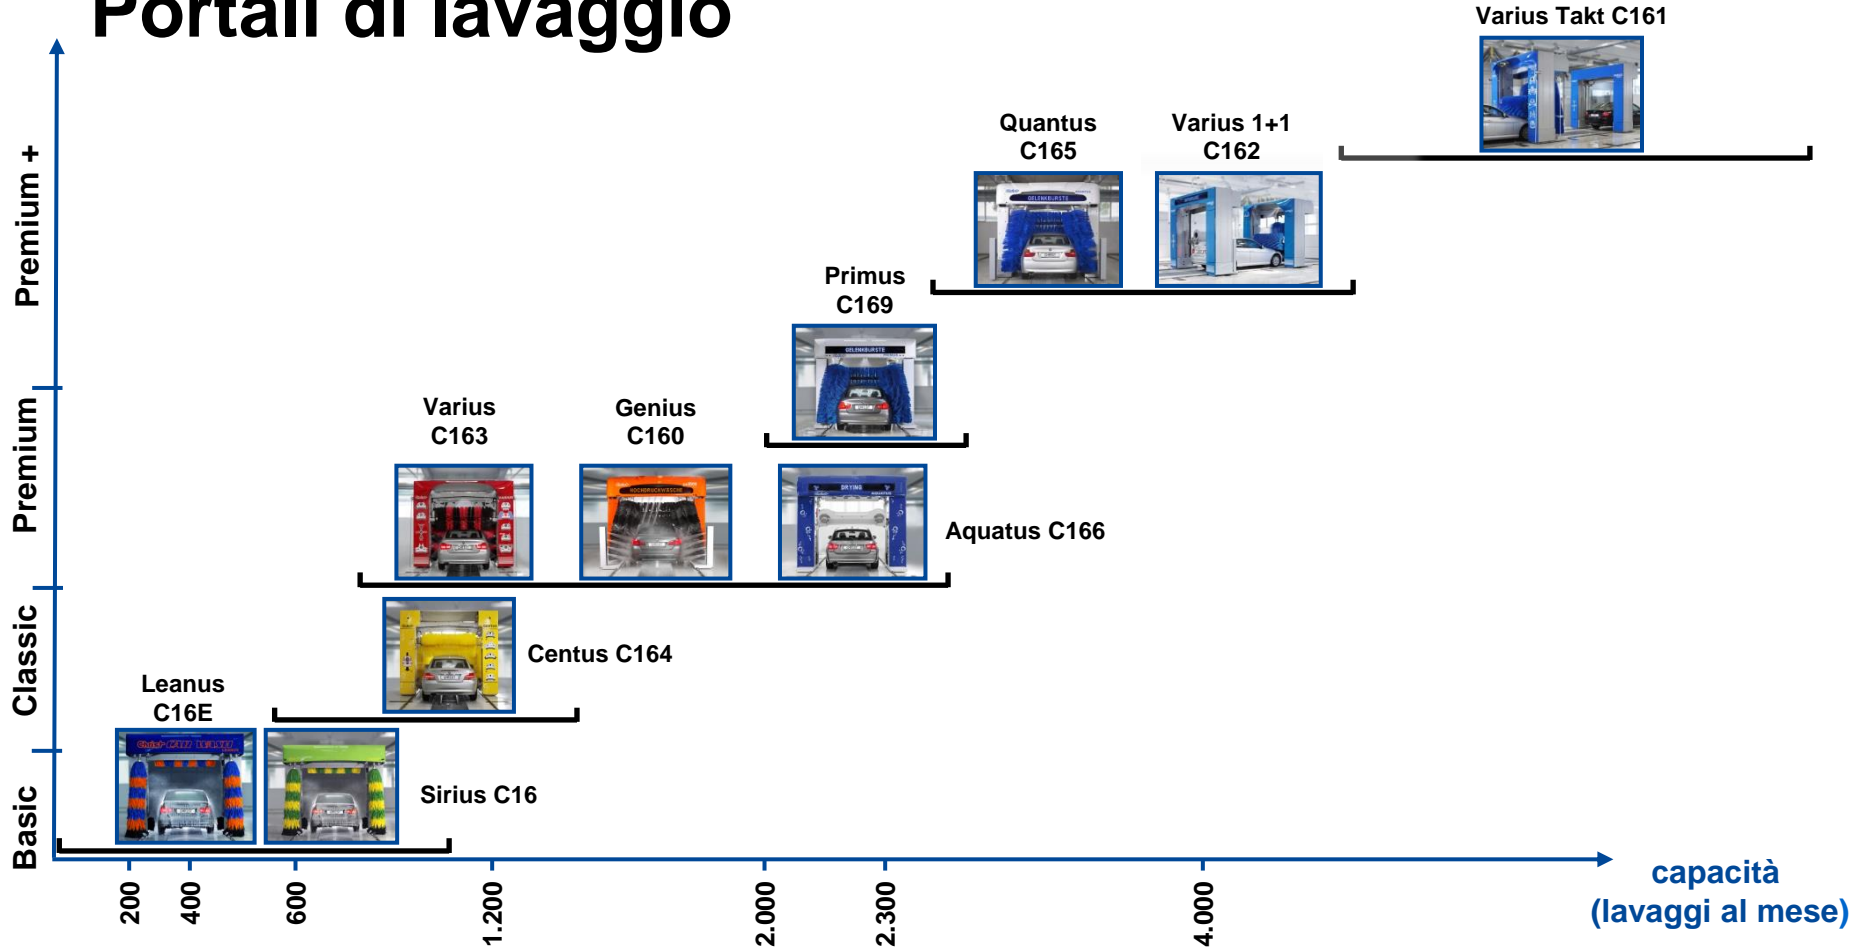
Portali di lavaggio

Varius Takt C161

Quantus C165

Varius 1+1 C162

Primus C169

Varius C163

Genius C160

Aquatus C166

Centus C164

Leanus C16E

Sirius C16

Premium +

Premium

Classic

Basic

200

400

600

1.200

2.000

2.300

4.000

capacità (lavaggi al mese)